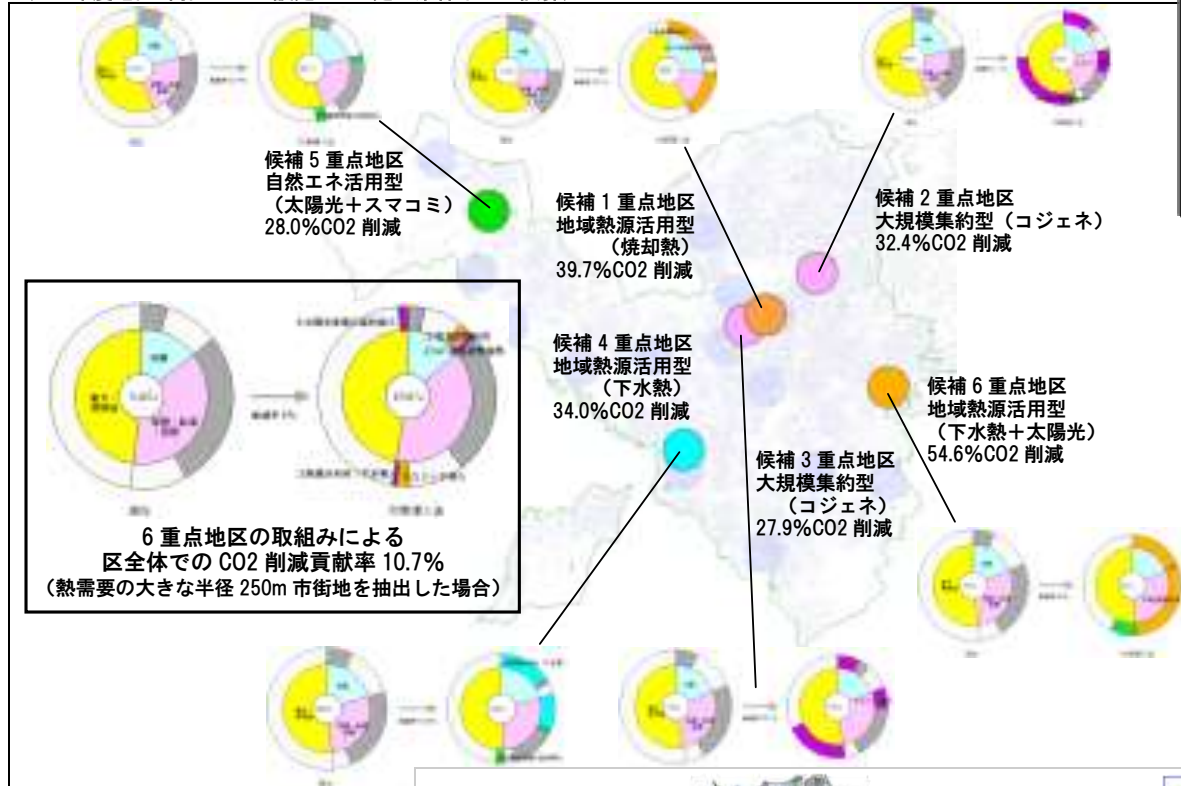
候補 5 重点地区
自然エネ活用型
（太陽光＋スマコミ）
28.0%CO2 削減

候補 1 重点地区
地域熱源活用型
（焼却熱）
39.7%CO2 削減

候補 2 重点地区
大規模集約型（コジェネ）
32.4%CO2 削減

候補 4 重点地区
地域熱源活用型
（下水熱）
34.0%CO2 削減

候補 6 重点地区
地域熱源活用型
（下水熱＋太陽光）
54.6%CO2 削減

候補 3 重点地区
大規模集約型
（コジェネ）
27.9%CO2 削減

6 重点地区の取組みによる
区全体での CO2 削減貢献率 10.7%
（熱需要の大きな半径 250m 市街地を抽出した場合）